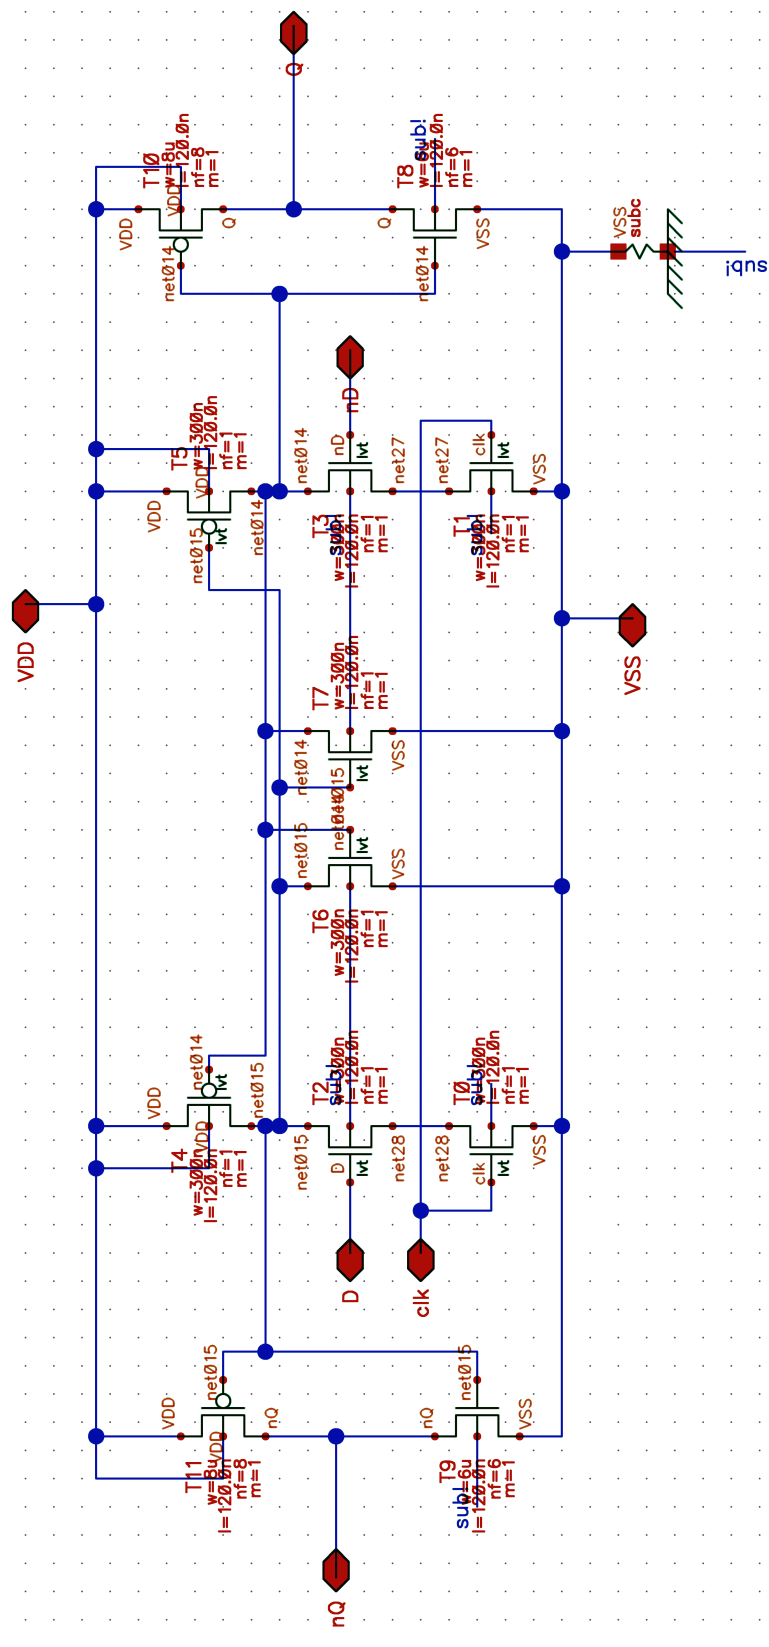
Q
T10
w=8u
l=120.0n
nf=8
m=1
VDD
VDD
Q
net014
T8
sub!
w=6u
l=120.0n
nf=6
m=1
Q
VSS
net014
VSS
subc
sub!
nD
T5
w=300n
l=120.0n
nf=1
m=1
VDD
VDD
lvt
net015
net014
net014
nD
lvt
net27
T3
w=300n
l=120.0n
nf=1
m=1
net27
clk
lvt
VSS
T1
w=300n
l=120.0n
nf=1
m=1
VDD
VSS
T7
w=300n
l=120.0n
nf=1
m=1
net014
net015
lvt
VSS
net015
net014
lvt
VSS
T6
w=300n
l=120.0n
nf=1
m=1
net014
lvt
VDD
net015
T2
w=300n
l=120.0n
nf=1
m=1
T0
w=300n
l=120.0n
nf=1
m=1
VDD
T4
w=300n
l=120.0n
nf=1
m=1
net015
D
lvt
net28
net28
clk
lvt
VSS
D
clk
net015
VDD
nQ
VDD
T11
w=8u
l=120.0n
nf=8
m=1
net015
nQ
VSS
T9
sub!
w=6u
l=120.0n
nf=6
m=1
nQ